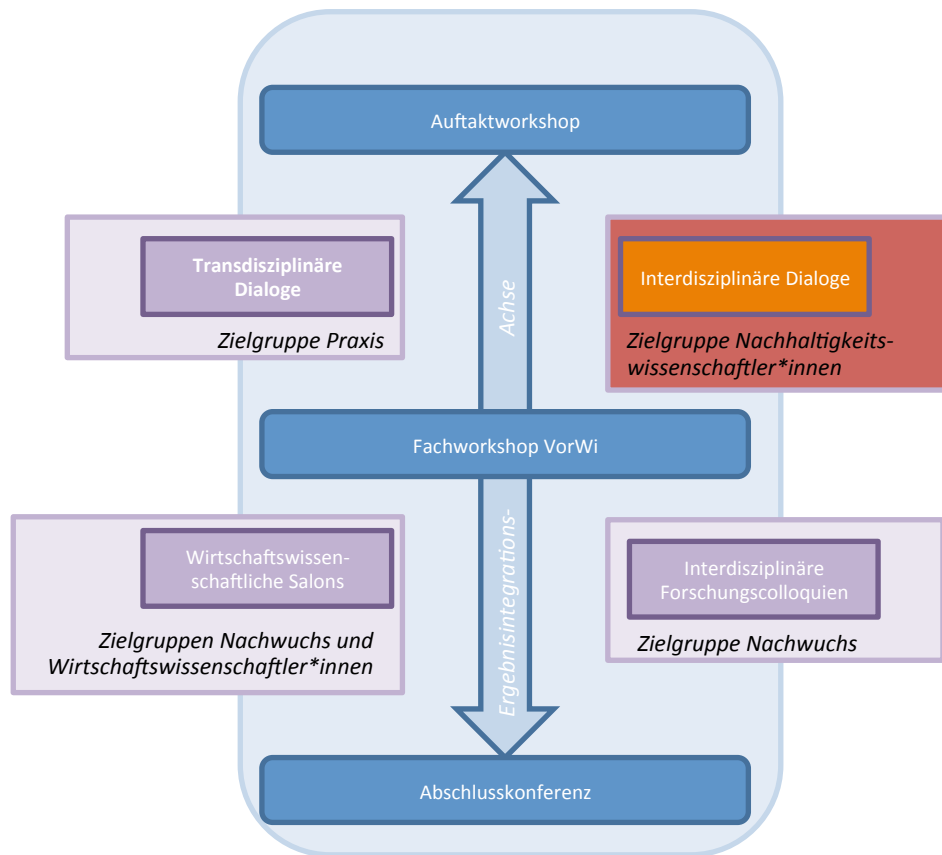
Auftaktworkshop

Transdisziplinäre Dialoge

Zielgruppe Praxis

Achse

Interdisziplinäre Dialoge

Zielgruppe Nachhaltigkeitswissenschaftler*innen

Fachworkshop VorWi

Wirtschaftswissenschaftliche Salons

Zielgruppen Nachwuchs und Wirtschaftswissenschaftler*innen

Ergebnisintegrations-

Interdisziplinäre Forschungscolloquien

Zielgruppe Nachwuchs

Abschlusskonferenz